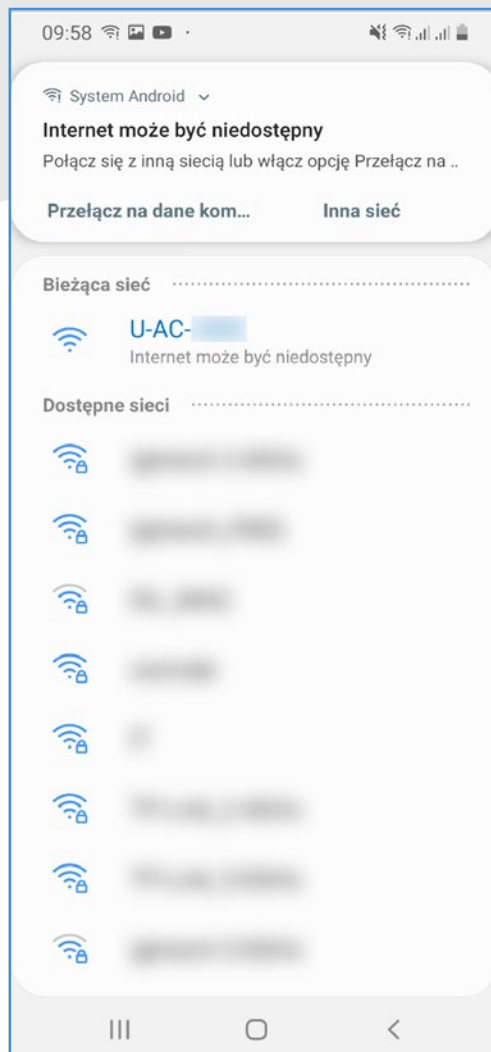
09:58

System Android

Internet może być niedostępny

Połącz się z inną siecią lub włącz opcję Przełącz na ..

Przełącz na dane kom...

Inna sieć

Bieżąca sieć

U-AC-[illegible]

Internet może być niedostępny

Dostępne sieci

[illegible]

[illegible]

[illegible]

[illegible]

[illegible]

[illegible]

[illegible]

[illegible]